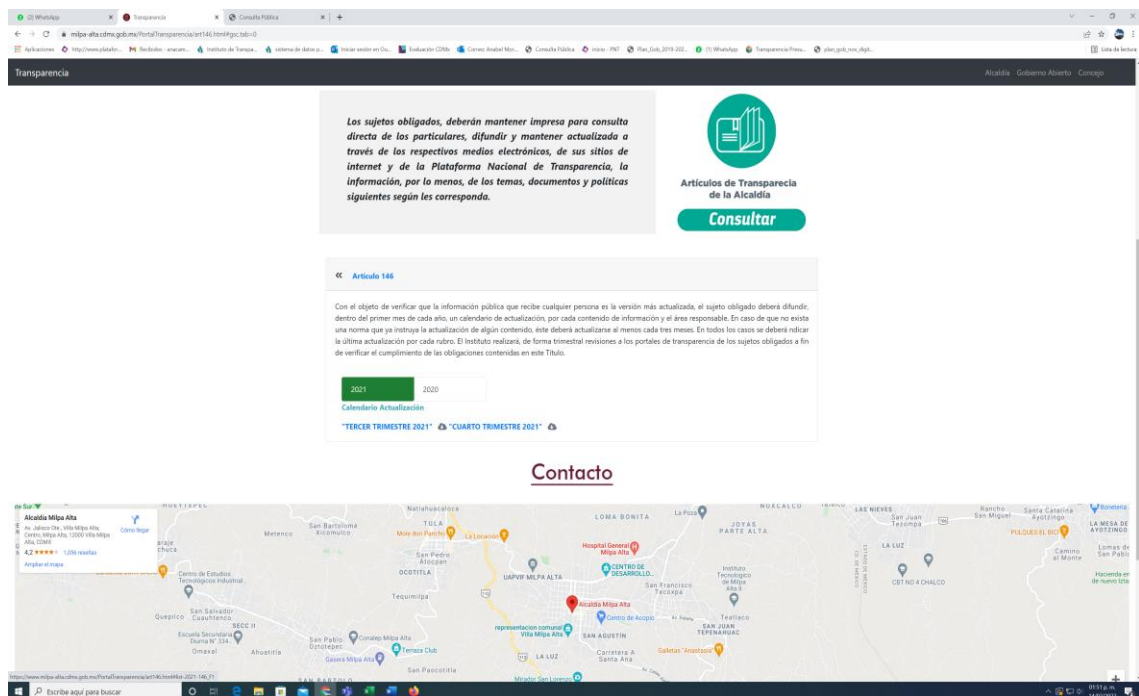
(2) WhatsApp
Transparencia
Consulta Pública
milpa-alta.cdmx.gob.mx/PortalTransparencia/art146.html#gsc.tab=0
Aplicaciones
Lista de lectura

Transparencia
Alcaldía Gobierno Abierto Concejo

Los sujetos obligados, deberán mantener impresa para consulta directa de los particulares, difundir y mantener actualizada a través de los respectivos medios electrónicos, de sus sitios de internet y de la Plataforma Nacional de Transparencia, la información, por lo menos, de los temas, documentos y políticas siguientes según les corresponda.

Artículos de Transparecia de la Alcaldía
Consultar

« Artículo 146

Con el objeto de verificar que la información pública que recibe cualquier persona es la versión más actualizada, el sujeto obligado deberá difundir, dentro del primer mes de cada año, un calendario de actualización, por cada contenido de información y el área responsable. En caso de que no exista una norma que ya instruya la actualización de algún contenido, éste deberá actualizarse al menos cada tres meses. En todos los casos se deberá ndicar la última actualización por cada rubro. El Instituto realizará, de forma trimestral revisiones a los portales de transparencia de los sujetos obligados a fin de verificar el cumplimiento de las obligaciones contenidas en este Título.

2021
2020
Calendario Actualización
"TERCER TRIMESTRE 2021" "CUARTO TRIMESTRE 2021"

Contacto

Alcaldía Milpa Alta
Av. Jalisco Ote., Villa Milpa Alta, Centro, Milpa Alta, 12000 Villa Milpa Alta, CDMX
4,2 ★★★★☆ 1,036 reseñas
Ampliar el mapa
Cómo llegar
Alcaldía Milpa Alta
Hospital General Milpa Alta
CENTRO DE DESARROLLO...
LOMA BONITA
JOYAS PARTE ALTA
UAPVF MILPA ALTA
San Francisco Tecoxpa
OCOTITLA
Tequimilpa
Centro de Acopio
representacion comunal Villa Milpa Alta
SAN AGUSTIN
SAN JUAN TEPENAHUAC
LA LUZ
CBT NO 4 CHALCO
San Pablo Oztotepec
Conalep Milpa Alta
Gasera Milpa Alta
Terraza Club
San Pedro Atocpan
Centro de Estudios Tecnologicos Industrial
San Salvador Cuauhtenco
Escuela Secundaria Diurna N° 334
Omaxal
Ahuatitla
Quepilco
San Pascotitla
Carretera A Santa Ana
Salletas "Anastasia"
Mirador San Lorenzo
TULA
Metenco
San Bartolomé Xicomulco
Mole don Pancho
La Locación
Natahuacalco
NOXCALCO
LAS NIEVES
San Juan Tecompa
San Miguel
Santa Catarina Ayotzingo
LA MESA DE AYOTZINGO
PULQUES EL BICI
Camino al Monte
Lomas de San Pablo
Hacienda en de nuevo Izta
Instituto Tecnologico de Milpa Alta II
Teallaco
https://www.milpa-alta.cdmx.gob.mx/PortalTransparencia/art146.html#fr-2021-146_F1
Escribe aquí para buscar
01:51 p.m.